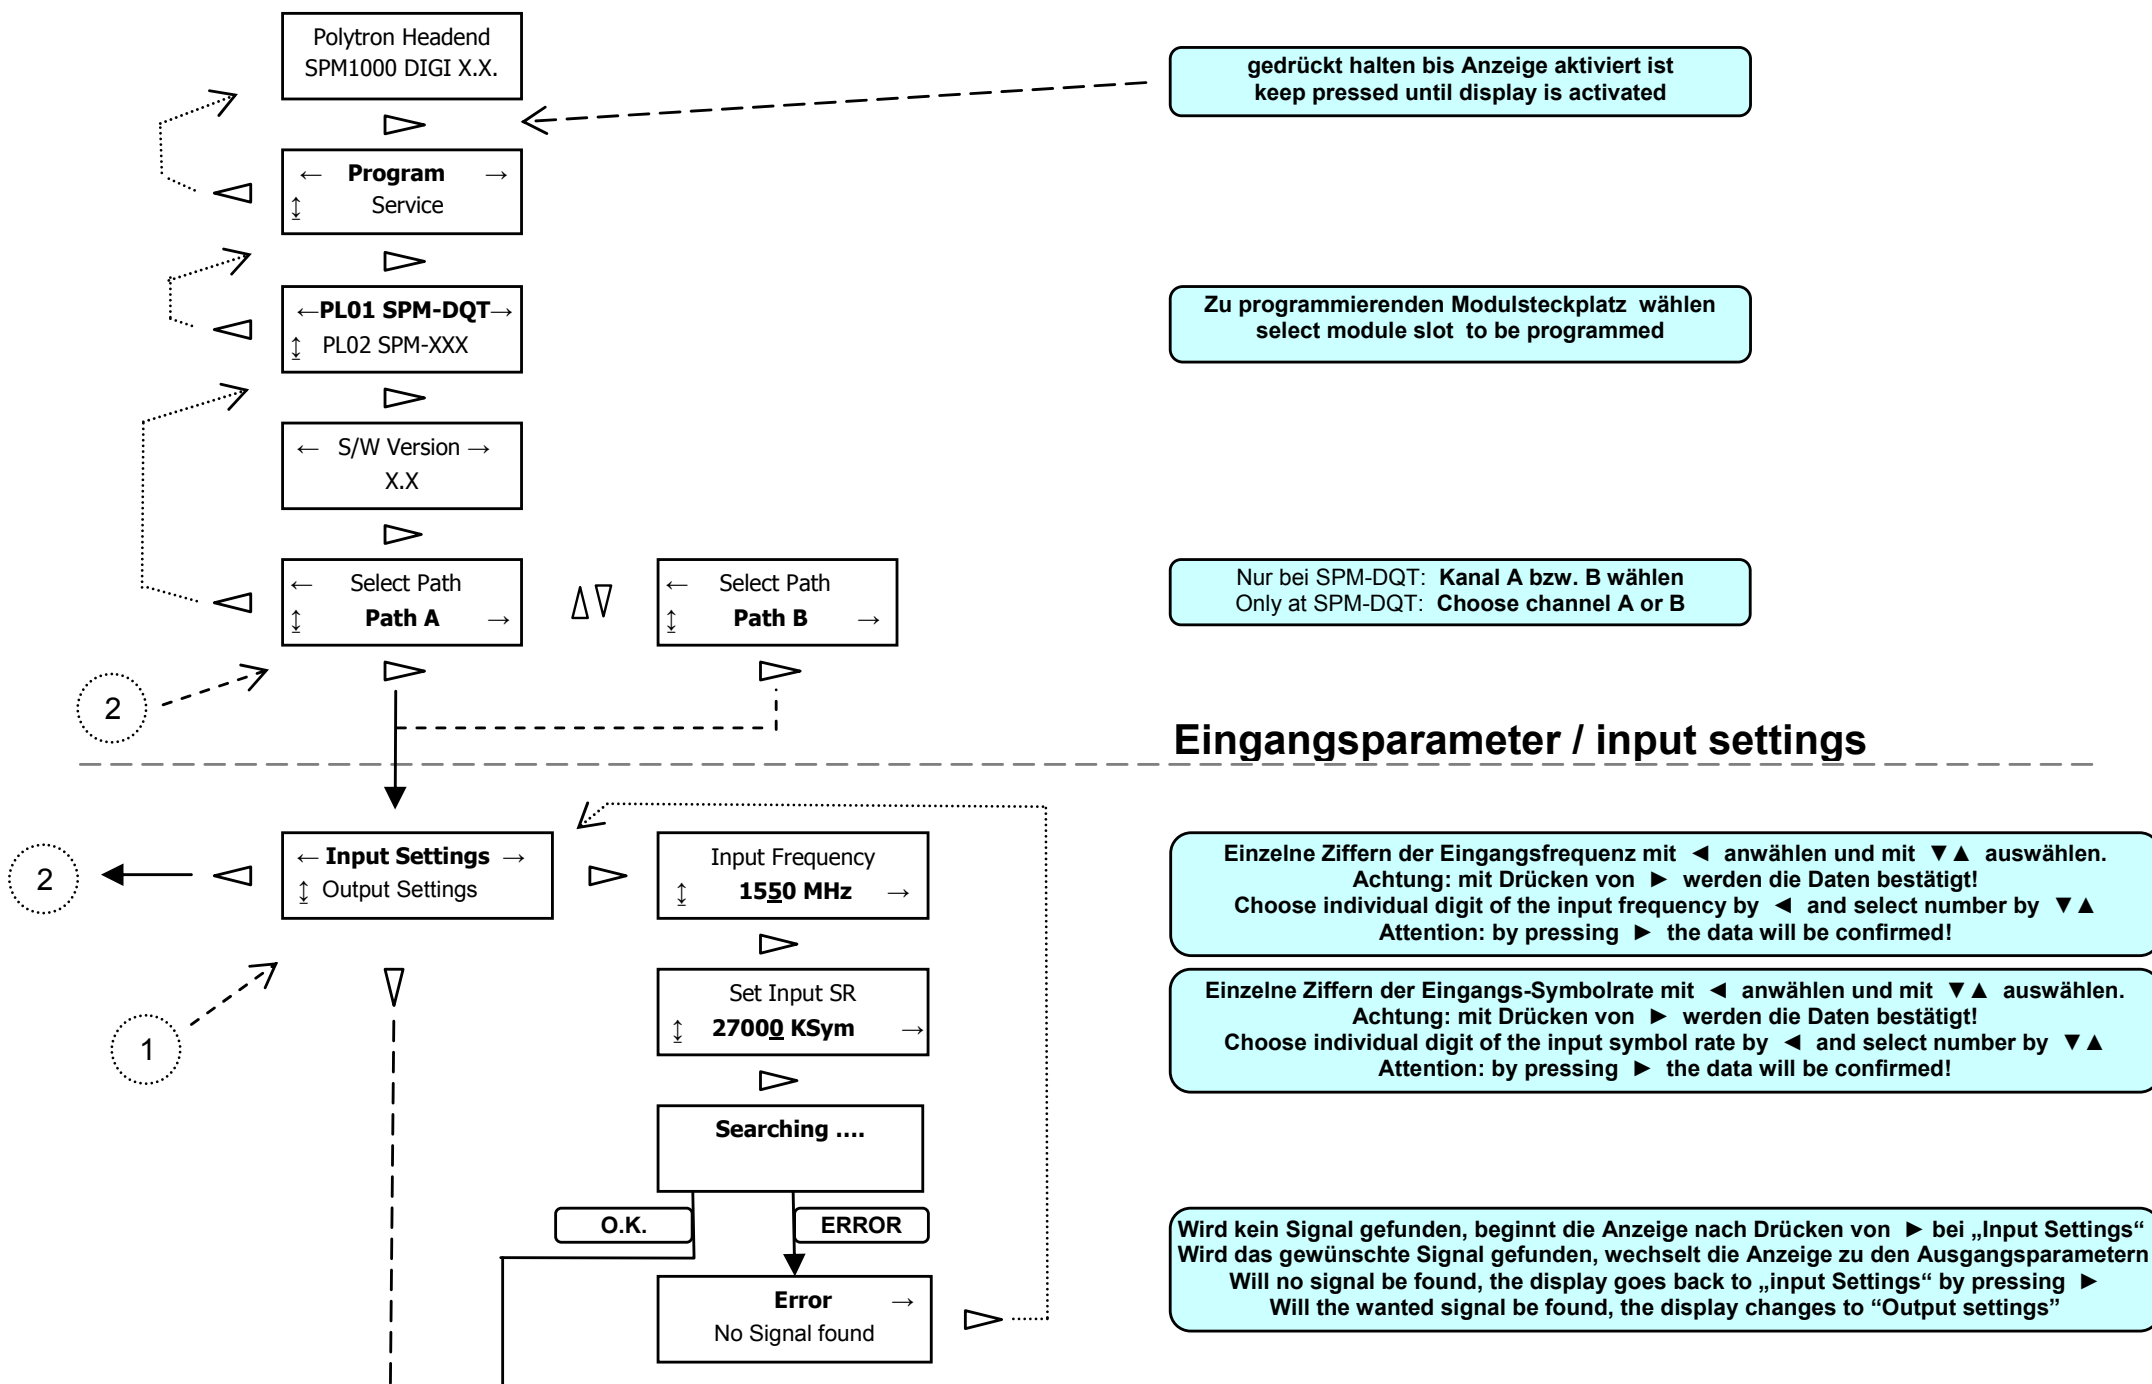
Polytron Headend
SPM1000 DIGI X.X.

gedrückt halten bis Anzeige aktiviert ist
keep pressed until display is activated

← Program →
↕ Service

←PL01 SPM-DQT→
↕ PL02 SPM-XXX

Zu programmierenden Modulsteckplatz wählen
select module slot to be programmed

← S/W Version →
X.X

← Select Path
↕ Path A →

← Select Path
↕ Path B →

Nur bei SPM-DQT: Kanal A bzw. B wählen
Only at SPM-DQT: Choose channel A or B

2

Eingangsparameter / input settings

2

← Input Settings →
↕ Output Settings

Input Frequency
↕ 1550 MHz →

Einzelne Ziffern der Eingangsfrequenz mit ◄ anwählen und mit ▼▲ auswählen.
Achtung: mit Drücken von ► werden die Daten bestätigt!
Choose individual digit of the input frequency by ◄ and select number by ▼▲
Attention: by pressing ► the data will be confirmed!

Set Input SR
↕ 27000 KSym →

Einzelne Ziffern der Eingangs-Symbolrate mit ◄ anwählen und mit ▼▲ auswählen.
Achtung: mit Drücken von ► werden die Daten bestätigt!
Choose individual digit of the input symbol rate by ◄ and select number by ▼▲
Attention: by pressing ► the data will be confirmed!

1

Searching ....

O.K.

ERROR

Error →
No Signal found

Wird kein Signal gefunden, beginnt die Anzeige nach Drücken von ► bei „Input Settings“
Wird das gewünschte Signal gefunden, wechselt die Anzeige zu den Ausgangsparametern
Will no signal be found, the display goes back to „input Settings“ by pressing ►
Will the wanted signal be found, the display changes to “Output settings”